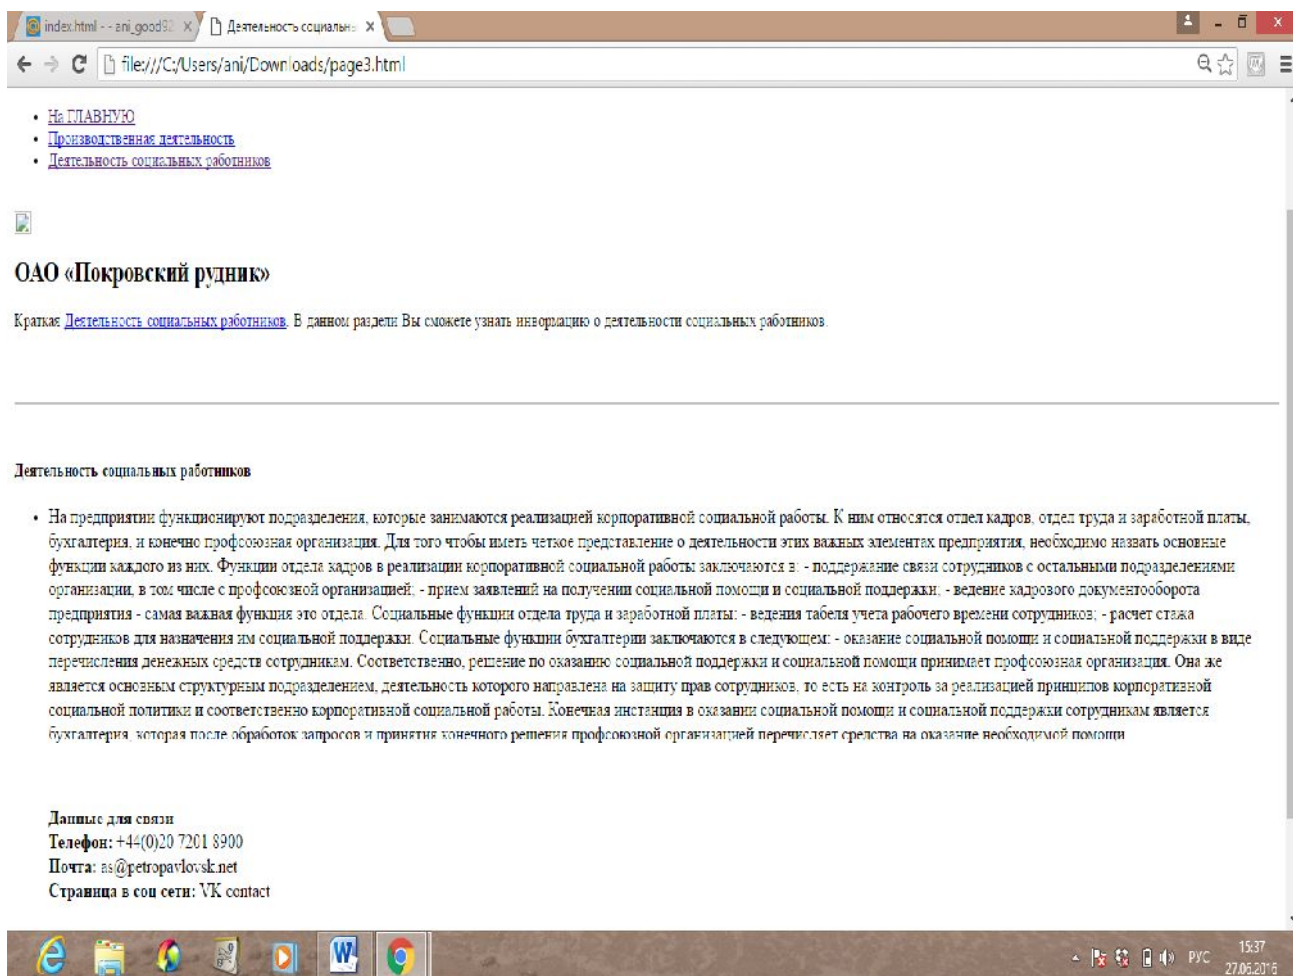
index.html - - ani_good92 ×
Деятельность социальны ×

file:///C:/Users/ani/Downloads/page3.html

- На ГЛАВНУЮ
- Производственная деятельность
- Деятельность социальных работников

ОАО «Покровский рудник»

Краткая Деятельность социальных работников. В данном раздели Вы сможете узнать инвормацию о деятельности социальных работников.

Деятельность социальных работников

- На предприятии функционируют подразделения, которые занимаются реализацией корпоративной социальной работы. К ним относятся отдел кадров, отдел труда и заработной платы, бухгалтерия, и конечно профсоюзная организация. Для того чтобы иметь четкое представление о деятельности этих важных элементах предприятия, необходимо назвать основные функции каждого из них. Функции отдела кадров в реализации корпоративной социальной работы заключаются в: - поддержание связи сотрудников с остальными подразделениями организации, в том числе с профсоюзной организацией; - прием заявлений на получении социальной помощи и социальной подлержки; - ведение кадрового документооборота предприятия - самая важная функция это отдела. Социальные функции отдела труда и заработной платы: - ведения табеля учета рабочего времени сотрудников; - расчет стажа сотрудников для назначения им социальной поддержки. Социальные функции бухгалтерии заключаются в следующем: - оказание социальной помощи и социальной поддержки в виде перечисления денежных средств сотрудникам. Соответственно, решение по оказанию социальной поддержки и социальной помощи принимает профсоюзная организация. Она же является основным структурным подразделением, деятельность которого направлена на защиту прав сотрудников, то есть на контроль за реализацией принципов корпоративной социальной политики и соответственно корпоративной социальной работы. Конечная инстанция в оказании социальной помощи и социальной поддержки сотрудникам является бухгалтерия, которая после обработок запросов и принятия конечного решения профсоюзной организацией перечисляет средства на оказание необходимой помощи.

Данные для связи
Телефон: +44(0)20 7201 8900
Почта: as@petropavlovsk.net
Страница в соц сети: VK contact

РУС 15:37 27.06.2016